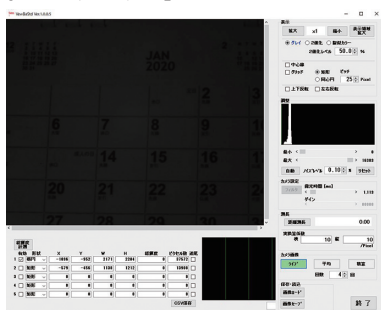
NanBaDet Ver.1.0.0.1

表示
拡大 x1 縮小 表示領域拡大
グレイ 2値化 疑似カラー
2値化レベル 50.0 %

中心線
グリッド 実線 ピッチ
破線 25 Pixel
上下反転 左右反転

調整
最小 0
最大 16383
自動 ハイライト 0 リセット

カメラ設定
露光時間 [ms] 1.115
ゲイン

測長
距離換算 0.00

実測値換算
横 10 縦 10
Pixel

カメラ操作
ライブ 平均 積算
回数 4 回

保存・読込
画像ロード
画像セーブ

JAN
2020
6 7 8
13 14 15 16
20 21 22 23
27 28 29 30

輝度値計測
有効 形状 X Y W H 輝度値 ピクセル数 連動
1 楕円 -1016 -952 2173 2204 0 27677
2 楕円 -1216 -856 1100 1212 0 10000
3
4
5
CSV保存

終了